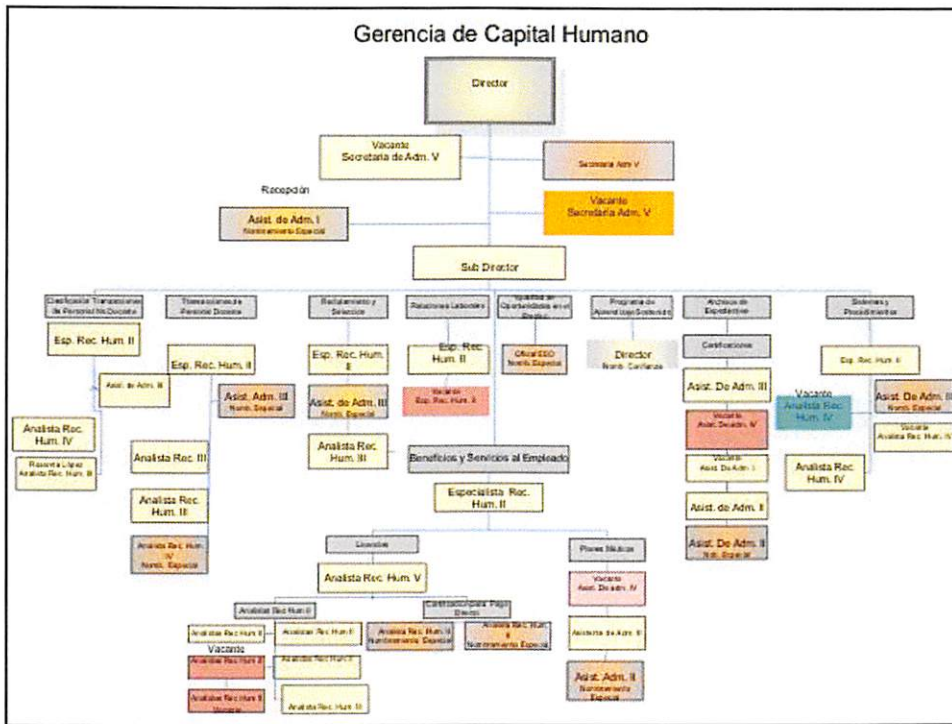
Gerencia de Capital Humano

Director

Vacante
Secretaria de Adm. V

Secretaria Adm V

Recepción

Vacante
Secretaria Adm. V

Asist. de Adm. I
Nombramiento Especial

Sub Director

Clasificación Transacciones de Personal No Docente

Transacciones de Personal Docente

Reclutamiento y Selección

Relaciones Laborales

Igualdad de Oportunidades en el Empleo

Programa de Aprendizaje Sostenido

Archivos de Expedientes

Sistemas y Procedimientos

Esp. Rec. Hum. II

Esp. Rec. Hum. II

Esp. Rec. Hum. II

Esp. Rec. Hum. II

Oficial EEO
Nomb. Especial

Director
Nomb. Confianza

Certificaciones

Esp. Rec. Hum. II

Asist. de Adm. II

Asist. Adm. III
Nomb. Especial

Asist. de Adm. III
Nomb. Especial

Vacante
Esp. Rec. Hum. II

Asist. De Adm. III

Vacante
Analista Rec. Hum. IV

Asist. De Adm. III
Nomb. Especial

Analista Rec. Hum. IV

Vacante
Asist. De Adm. IV

Vacante
Analista Rec. Hum. IV

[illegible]
Analista Rec. Hum. III

Analista Rec. III

Analista Rec. Hum. III

Beneficios y Servicios al Empleado

Vacante
Asist. De Adm. I

Analista Rec. Hum. IV

Especialista Rec. Hum. II

Asist. de Adm. II

Analista Rec. Hum. III

Asist. De Adm. II
Nomb. Especial

Analista Rec. Hum. IV
Nomb. Especial

Licencias

Planes Médicos

Analista Rec. Hum. V

Vacante
Asist. De Adm. IV

Analistas Rec Hum II

Certificaciones para Pago Directo

Analista Rec Hum II

Analista Rec Hum II

Analista Rec. Hum. II
Nombramiento Especial

Analista Rec. Hum. II
Nombramiento Especial

Asistente de Adm. II

Vacante

Analista Rec Hum II

Analista Rec Hum II

Asist. Adm. II
Nombramiento Especial

Analista Rec Hum II
Vacante

Analista Rec. Hum. III